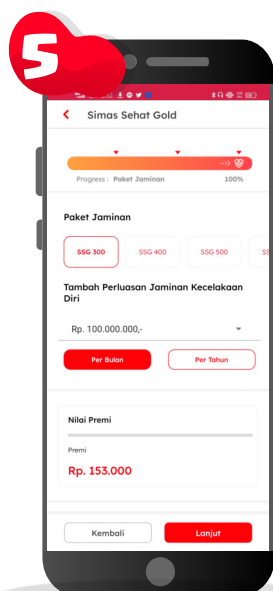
S

Simas Sehat Gold

Progress : Paket Jaminan 100%

Paket Jaminan

SSG 300
SSG 400
SSG 500

Tambah Perluasan Jaminan Kecelakaan Diri

Rp. 100.000.000,-

Per Bulan
Per Tahun

Nilai Premi

Premi
Rp. 153.000

Kembali
Lanjut